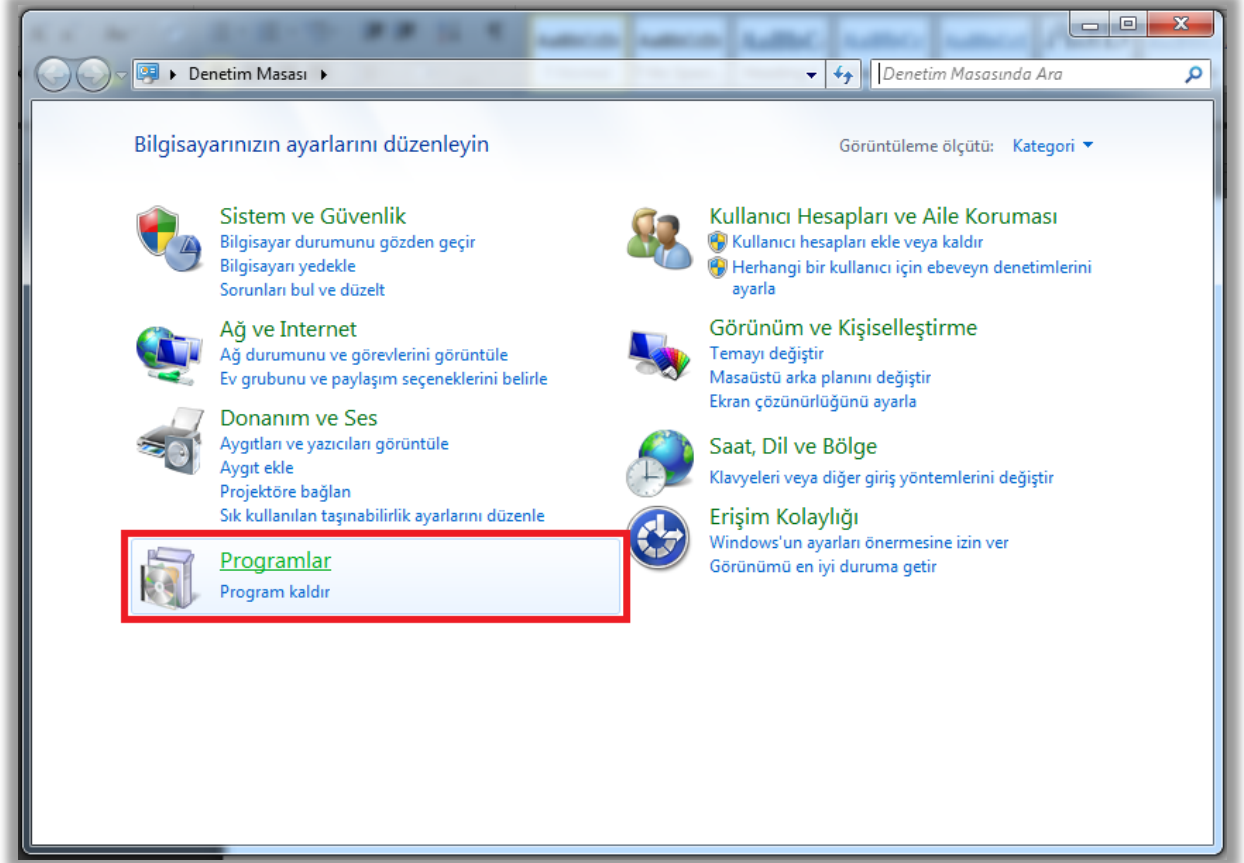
Denetim Masası

Denetim Masasında Ara

Bilgisayarınızın ayarlarını düzenleyin

Görüntüleme ölçütü: Kategori

Sistem ve Güvenlik
Bilgisayar durumunu gözden geçir
Bilgisayarı yedekle
Sorunları bul ve düzelt

Ağ ve Internet
Ağ durumunu ve görevlerini görüntüle
Ev grubunu ve paylaşım seçeneklerini belirle

Donanım ve Ses
Aygıtları ve yazıcıları görüntüle
Aygıt ekle
Projektöre bağlan
Sık kullanılan taşınabilirlik ayarlarını düzenle

Programlar
Program kaldır

Kullanıcı Hesapları ve Aile Koruması
Kullanıcı hesapları ekle veya kaldır
Herhangi bir kullanıcı için ebeveyn denetimlerini ayarla

Görünüm ve Kişiselleştirme
Temayı değiştir
Masaüstü arka planını değiştir
Ekran çözünürlüğünü ayarla

Saat, Dil ve Bölge
Klavyeleri veya diğer giriş yöntemlerini değiştir

Erişim Kolaylığı
Windows'un ayarları önermesine izin ver
Görünümü en iyi duruma getir